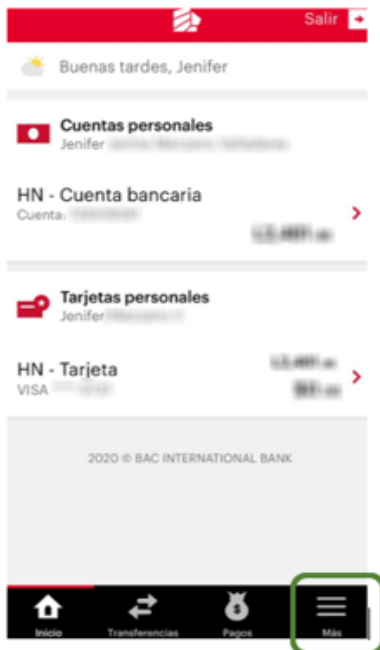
Salir

Buenas tardes, Jenifer

Cuentas personales
Jenifer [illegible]

HN - Cuenta bancaria
Cuenta: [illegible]
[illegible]

Tarjetas personales
Jenifer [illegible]

HN - Tarjeta
VISA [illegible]
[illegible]
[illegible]

2020 © BAC INTERNATIONAL BANK

Inicio
Transferencias
Pagos
Más